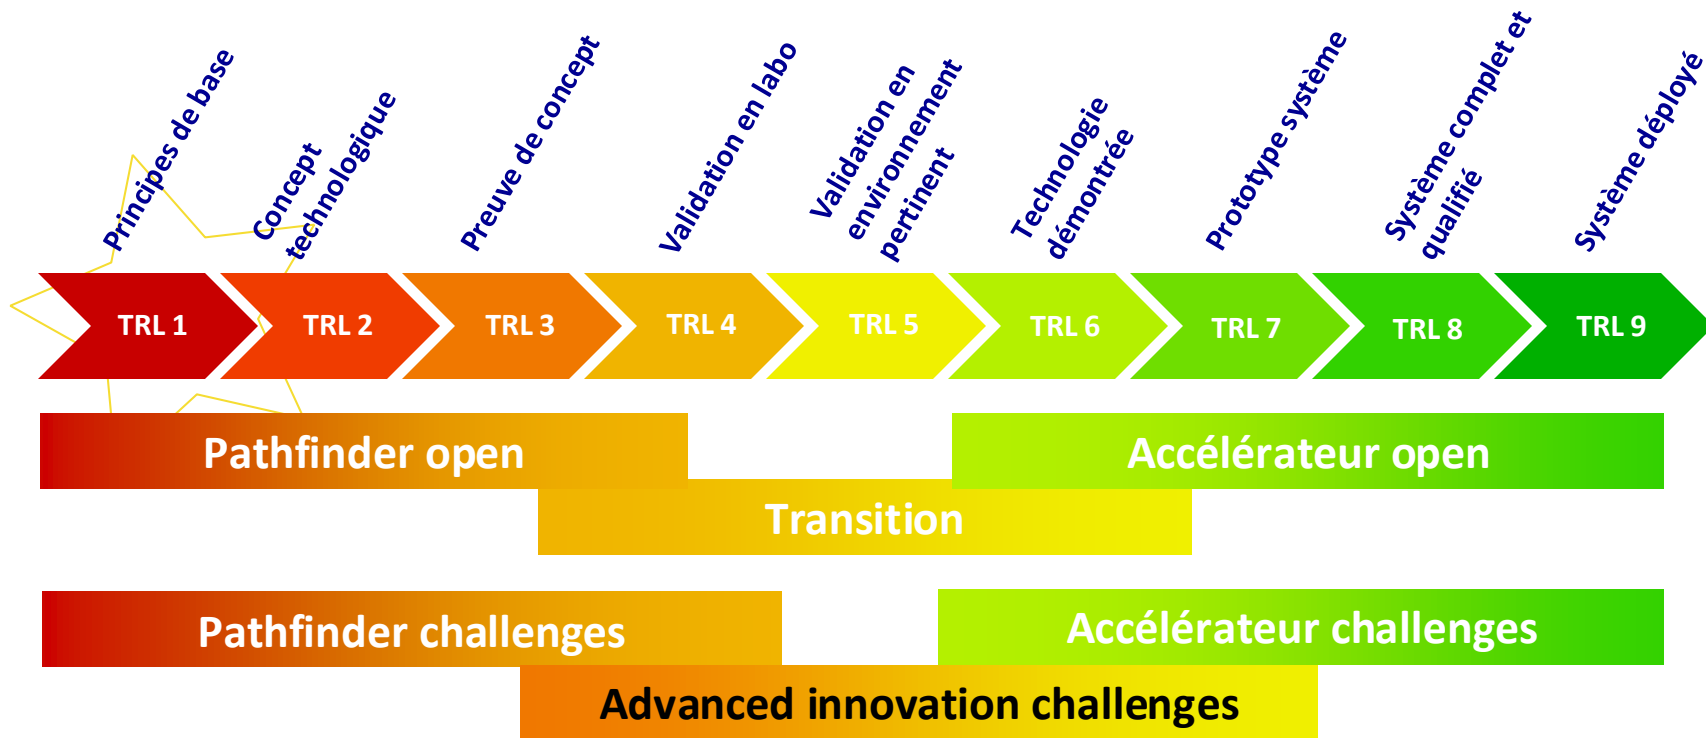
Principes de base

Concept technologique

Preuve de concept

Validation en labo

Validation en environnement pertinent

Technologie démontrée

Prototype système

Système complet et qualifié

Système déployé

TRL 1
TRL 2
TRL 3
TRL 4
TRL 5
TRL 6
TRL 7
TRL 8
TRL 9

Pathfinder open

Accélérateur open

Transition

Pathfinder challenges

Accélérateur challenges

Advanced innovation challenges